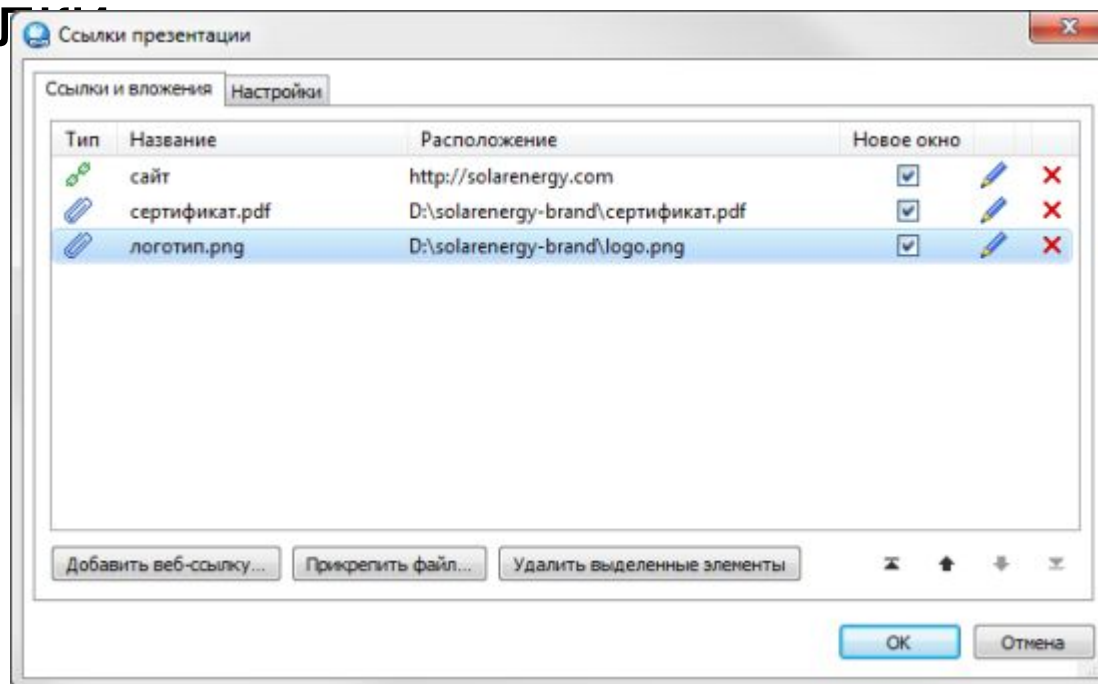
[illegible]

Ссылки презентации

Ссылки и вложения | Настройки

| Тип | Название | Расположение | Новое окно | | |
|---|---|---|---|---|---|
| | сайт | http://solarenergy.com | | | |
| | сертификат.pdf | D:\solarenergy-brand\сертификат.pdf | | | |
| | логотип.png | D:\solarenergy-brand\logo.png | | | |

Добавить веб-ссылку... Прикрепить файл... Удалить выделенные элементы

OK Отмена